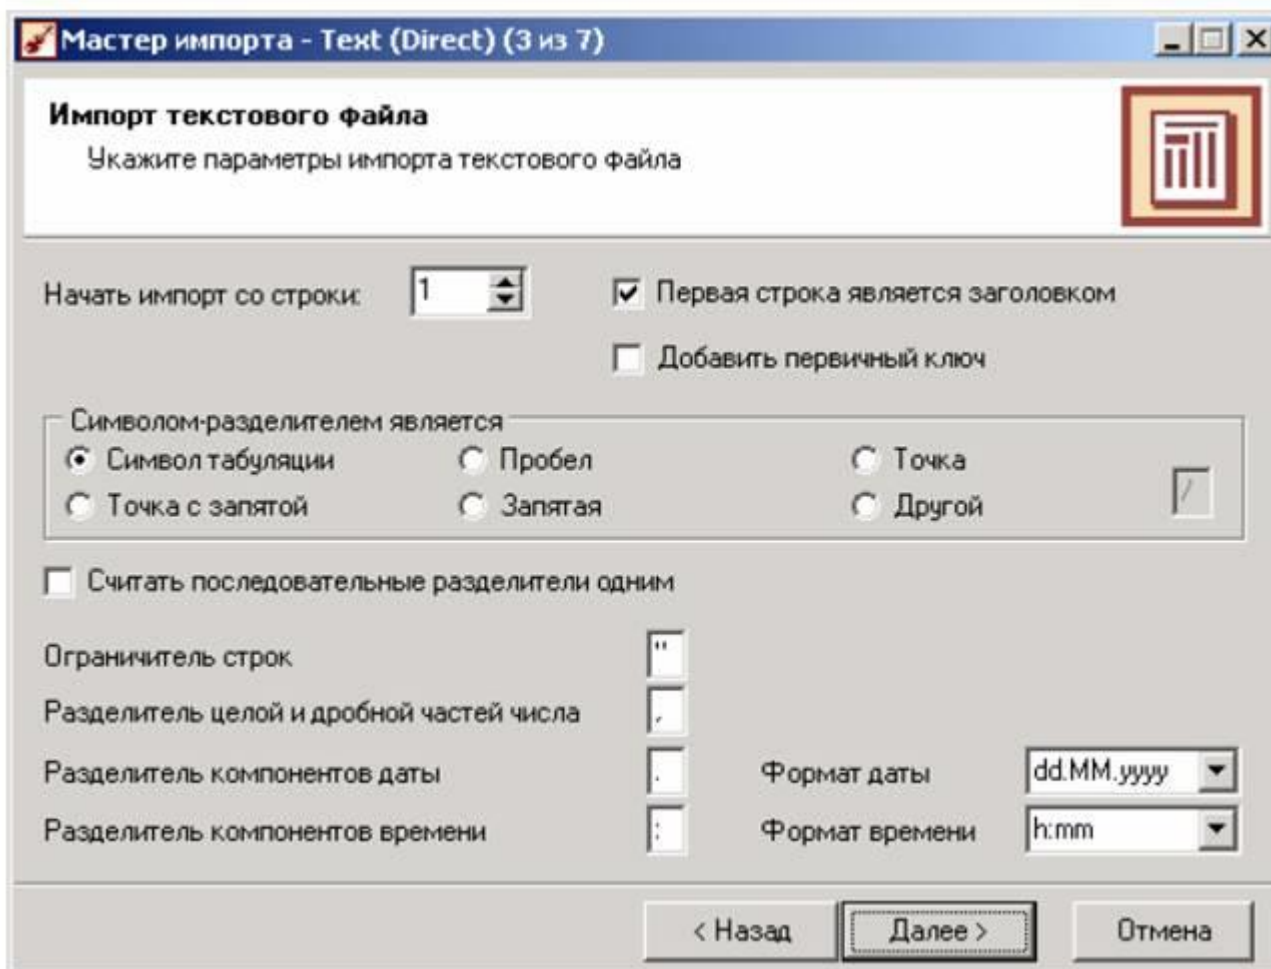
Мастер импорта - Text (Direct) (3 из 7)

Импорт текстового файла
Укажите параметры импорта текстового файла

Начать импорт со строки: 1

Первая строка является заголовком

Добавить первичный ключ

Символом-разделителем является

Символ табуляции
Пробел
Точка
Точка с запятой
Запятая
Другой
/

Считать последовательные разделители одним

Ограничитель строк "

Разделитель целой и дробной частей числа ,

Разделитель компонентов даты .

Формат даты dd.MM.yyyy

Разделитель компонентов времени :

Формат времени h:mm

< Назад
Далее >
Отмена